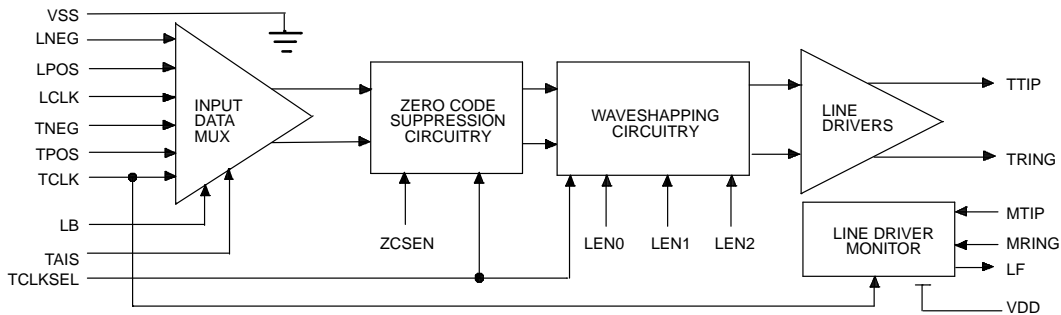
VSS
LNEG
LPOS
LCLK
TNEG
TPOS
TCLK
LB
TAIS
TCLKSEL

INPUT DATA MUX

ZERO CODE SUPPRESSION CIRCUITRY

ZCSEN

WAVESHAPPING CIRCUITRY

LEN0
LEN1
LEN2

LINE DRIVERS

TTIP
TRING

LINE DRIVER MONITOR

MTIP
MRING
LF
VDD